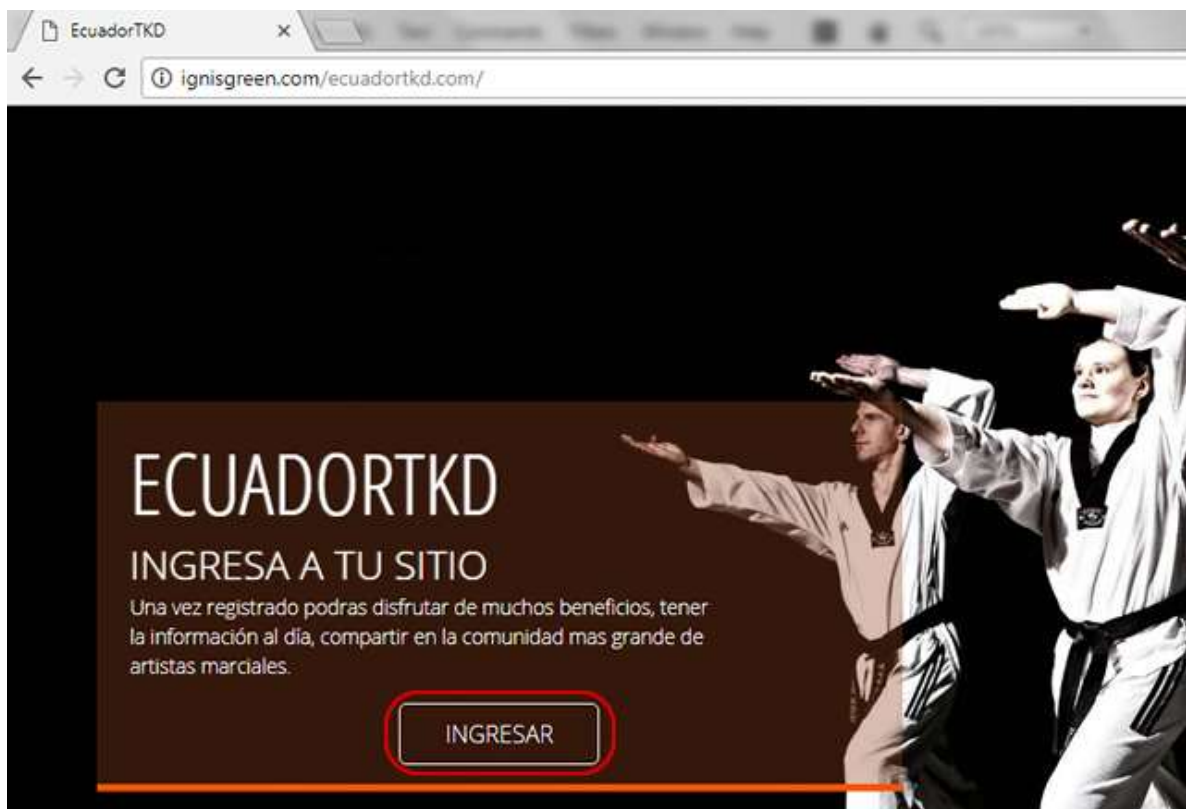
EcuadorTKD ×

ignisgreen.com/ecuadortkd.com/

ECUADORTKD

INGRESA A TU SITIO

Una vez registrado podras disfrutar de muchos beneficios, tener la información al día, compartir en la comunidad mas grande de artistas marciales.

INGRESAR